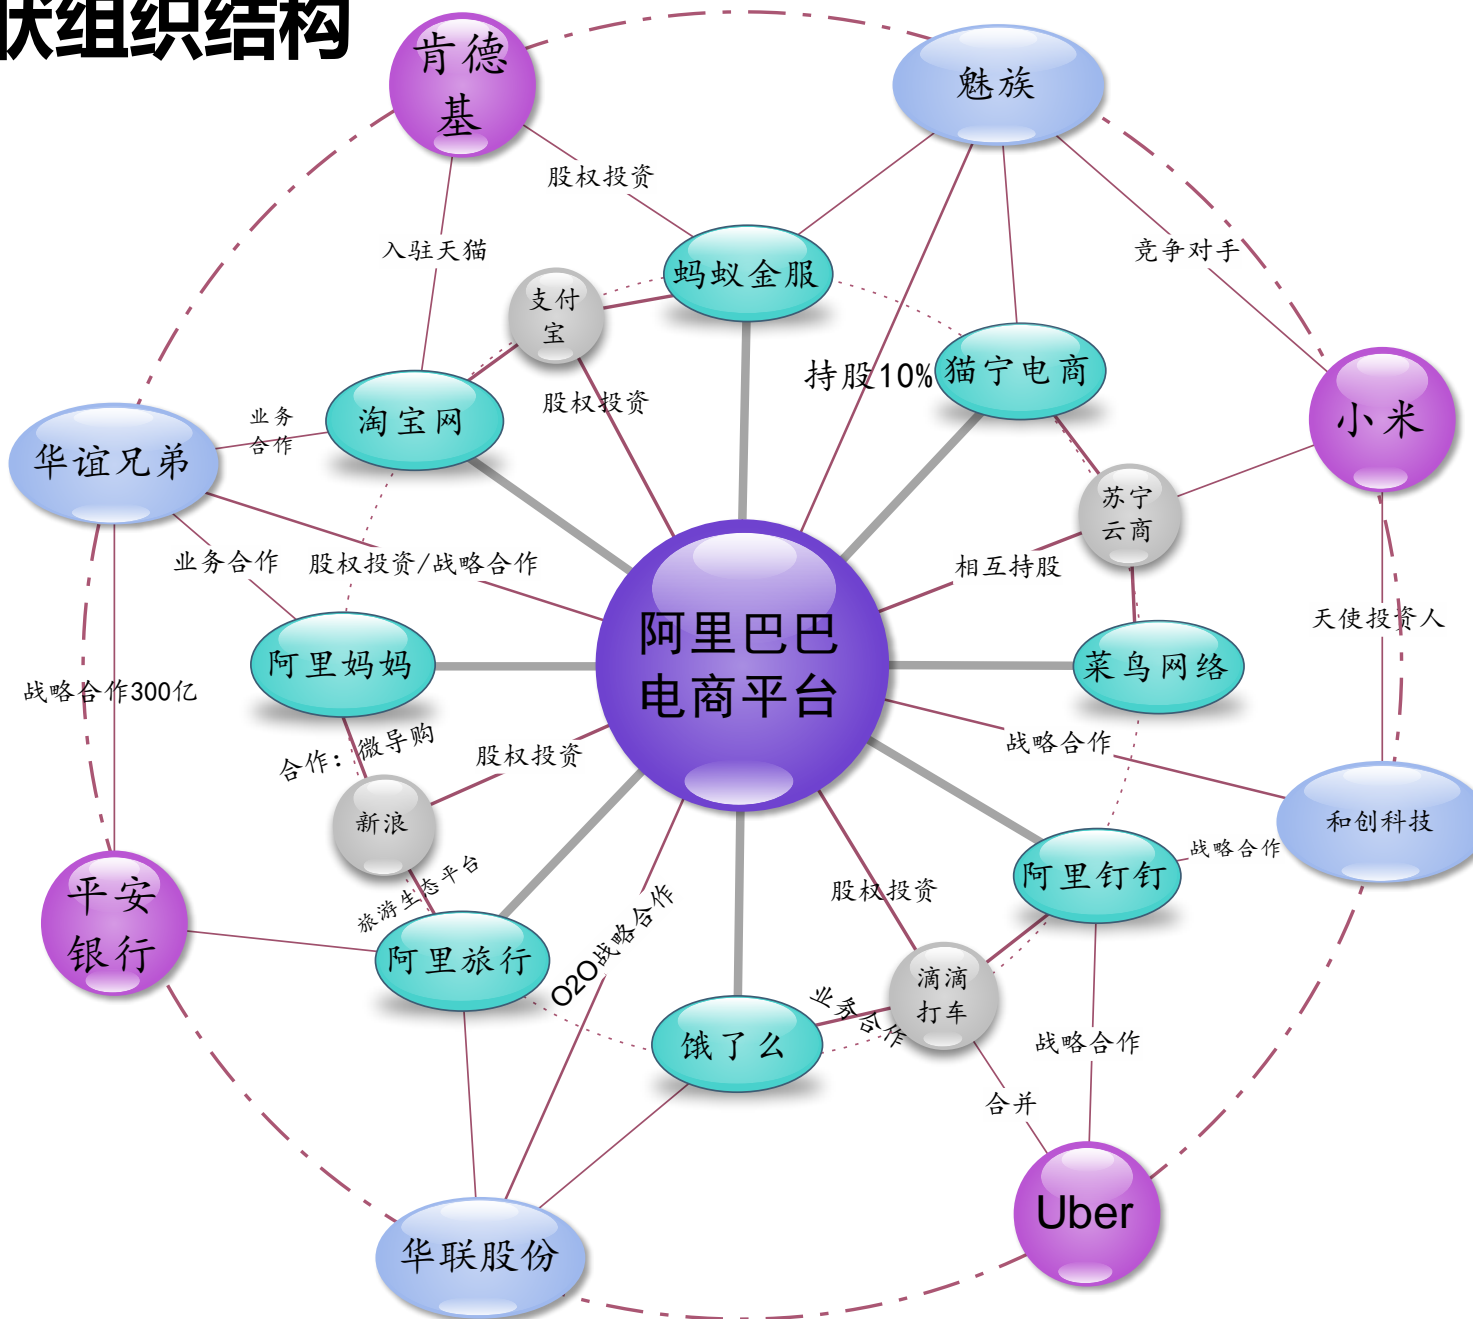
状组织结构

肯德基

魅族

股权投资

入驻天猫

蚂蚁金服

竞争对手

支付宝

持股10%

猫宁电商

小米

华谊兄弟

业务合作

淘宝网

股权投资

苏宁云商

业务合作

股权投资/战略合作

相互持股

天使投资人

阿里巴巴电商平台

阿里妈妈

菜鸟网络

战略合作300亿

合作：微导购

股权投资

战略合作

和创科技

新浪

战略合作

阿里钉钉

旅游生态平台

股权投资

平安银行

阿里旅行

O2O战略合作

滴滴打车

业务合作

饿了么

战略合作

合并

Uber

华联股份